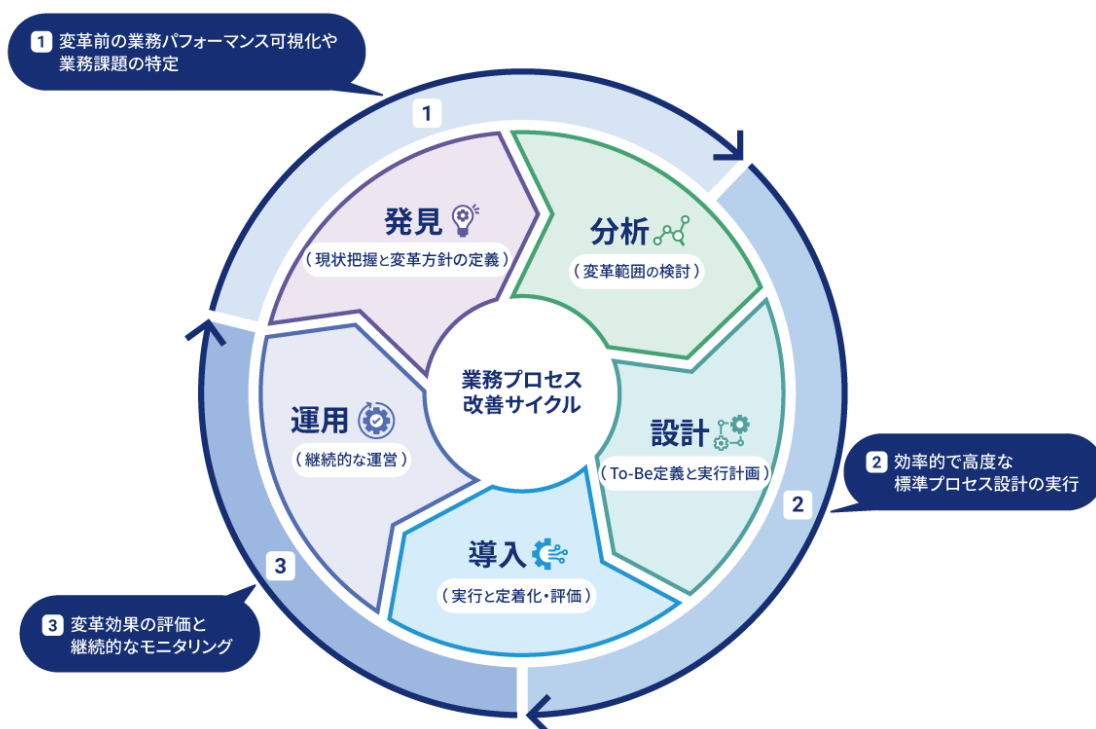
1 変革前の業務パフォーマンス可視化や業務課題の特定

1

発見
（現状把握と変革方針の定義）

分析
（変革範囲の検討）

業務プロセス
改善サイクル

運用
（継続的な運営）

設計
（To-Be定義と実行計画）

2 効率的で高度な標準プロセス設計の実行

2

導入
（実行と定着化・評価）

3

3 変革効果の評価と継続的なモニタリング